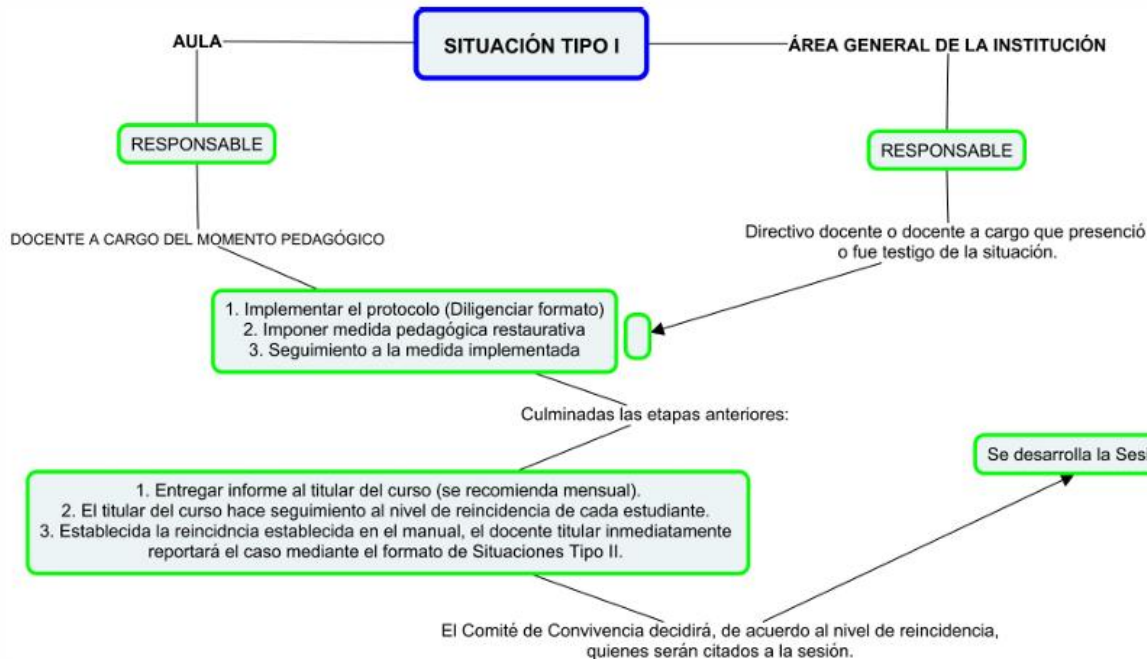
SITUACIÓN TIPO I

AULA

ÁREA GENERAL DE LA INSTITUCIÓN

RESPONSABLE

RESPONSABLE

DOCENTE A CARGO DEL MOMENTO PEDAGÓGICO

Directivo docente o docente a cargo que presenció o fue testigo de la situación.

1. Implementar el protocolo (Diligenciar formato)
2. Imponer medida pedagógica restaurativa
3. Seguimiento a la medida implementada

Culminadas las etapas anteriores:

Se desarrolla la Ses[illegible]

1. Entregar informe al titular del curso (se recomienda mensual).
2. El titular del curso hace seguimiento al nivel de reincidencia de cada estudiante.
3. Establecida la reincidncia establecida en el manual, el docente titular inmediatamente reportará el caso mediante el formato de Situaciones Tipo II.

El Comité de Convivencia decidirá, de acuerdo al nivel de reincidencia, quienes serán citados a la sesión.